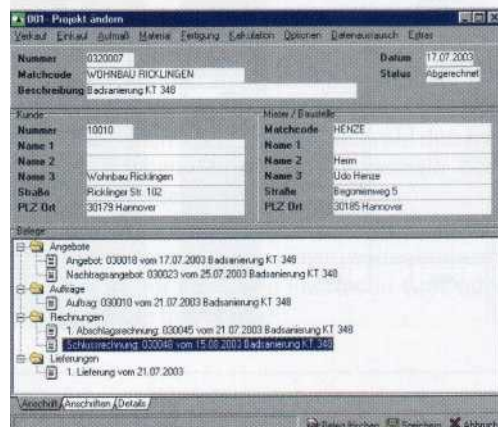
001- Projekt ändern

Verkauf Einkauf Aufmaß Material Fertigung Kalkulation Optionen Datenaustausch Extras

Nummer 0320007
Matchcode WOHNBAU RICKLINGEN
Beschreibung Badsanierung KT 348

Datum 17.07.2003
Status Abgerechnet

Kunde
Nummer 10010
Name 1
Name 2
Name 3 Wohnbau Ricklingen
Straße Ricklinger Str. 102
PLZ Ort 30179 Hannover

Heim / Baustelle
Matchcode HENZE
Name 1
Name 2 Heim
Name 3 Udo Henze
Straße Begonienweg 5
PLZ Ort 30185 Hannover

Belege
Angebote
Angebot: 030018 vom 17.07.2003 Badsanierung KT 348
Nachtragsangebot: 030023 vom 25.07.2003 Badsanierung KT 348
Aufträge
Auftrag: 030010 vom 21.07.2003 Badsanierung KT 348
Rechnungen
1. Abschlagsrechnung: 030045 vom 21.07.2003 Badsanierung KT 348
Schlussrechnung: 030048 vom 15.08.2003 Badsanierung KT 348
Lieferungen
1. Lieferung vom 21.07.2003

Anschrift Anschriften Details

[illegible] Speichern Abbruch